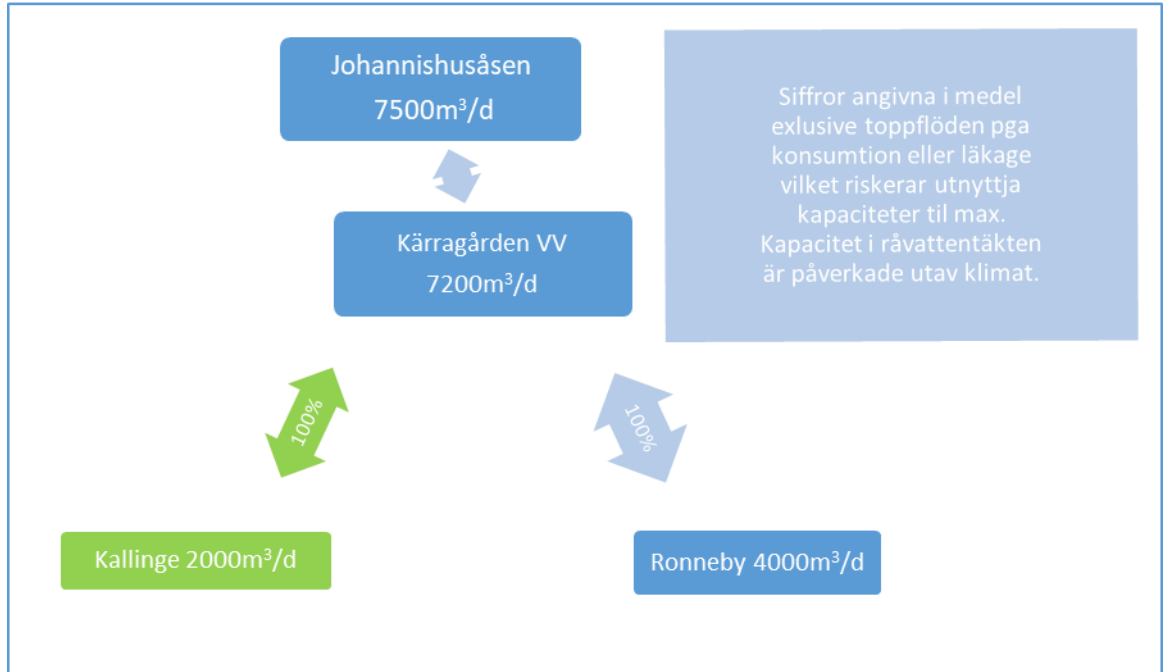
Johannishusåsen
$7500m^3/d$

Siffror angivna i medel exlusive toppflöden pga konsumtion eller läkage vilket riskerar utnyttja kapaciteter til max. Kapacitet i råvattentäkten är påverkade utav klimat.

Kärragården VV
$7200m^3/d$

100%

100%

Kallinge $2000m^3/d$

Ronneby $4000m^3/d$